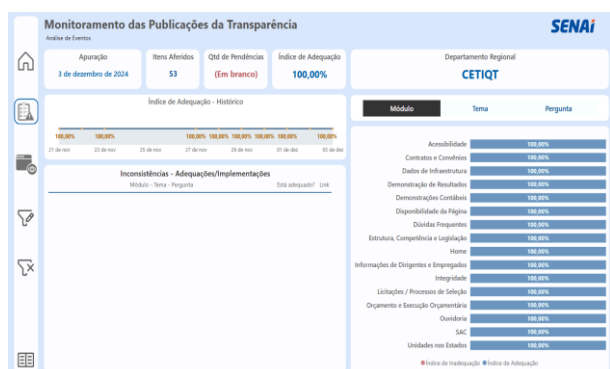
Monitoramento das Publicações da Transparência
Análise de Eventos

SENAI

| Apuração | Itens Aferidos | Qtd de Pendências | Índice de Adequação |
|---|---|---|---|
| 3 de dezembro de 2024 | 53 | (Em branco) | 100,00% |

Departamento Regional
CETIQT

Índice de Adequação - Histórico

100,00% 100,00% 100,00% 100,00% 100,00% 100,00% 100,00% 100,00%

21 de nov 23 de nov 25 de nov 27 de nov 29 de nov 01 de dez 03 de dez

Inconsistências - Adequações/Implementações
Módulo - Tema - Pergunta Está adequado? Link

Módulo Tema Pergunta

| | |
|---|---|
| Acessibilidade | 100,00% |
| Contratos e Convênios | 100,00% |
| Dados de Infraestrutura | 100,00% |
| Demonstração de Resultados | 100,00% |
| Demonstrações Contábeis | 100,00% |
| Disponibilidade da Página | 100,00% |
| Dúvidas Frequentes | 100,00% |
| Estrutura, Competência e Legislação | 100,00% |
| Home | 100,00% |
| Informações de Dirigentes e Empregados | 100,00% |
| Integridade | 100,00% |
| Licitações / Processos de Seleção | 100,00% |
| Orçamento e Execução Orçamentária | 100,00% |
| Ouvidoria | 100,00% |
| SAC | 100,00% |
| Unidades nos Estados | 100,00% |

● Índice de Inadequação ● Índice de Adequação